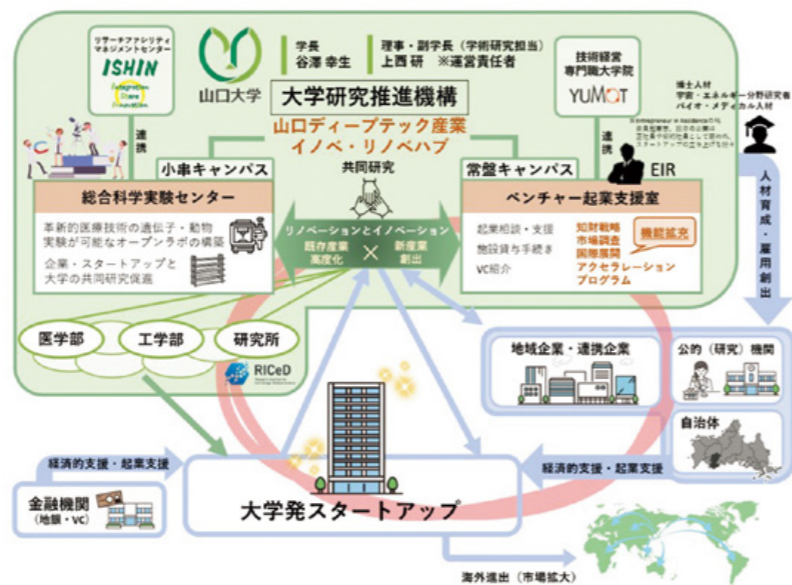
リサーチファシリティマネジメントセンター
ISHIN
Integration Share Innovation

山口大学

学長
谷澤 幸生

理事・副学長（学術研究担当）
上西 研 ※運営責任者

技術経営専門職大学院
YUMOT

博士人材
宇宙・エネルギー分野研究者
バイオ・メディカル人材

大学研究推進機構

山口ディープテック産業
イノベ・リノベハブ

連携

連携

小串キャンパス

共同研究

常盤キャンパス

EIR

総合科学実験センター

革新的医療技術の遺伝子・動物実験が可能なオープンラボの構築

企業・スタートアップと大学の共同研究促進

リノベーションとイノベーション
既存産業高度化
×
新産業創出

ベンチャー起業支援室

起業相談・支援
施設貸与手続き
VC紹介

知財戦略
市場調査
国際展開
アクセラレーション
プログラム

機能拡充

人材育成・雇用創出

医学部

工学部

研究所

RICeD

地域企業・連携企業

公的（研究）機関

自治体

経済的支援・起業支援

経済的支援・起業支援

金融機関
（地銀・VC）

大学発スタートアップ

海外進出（市場拡大）